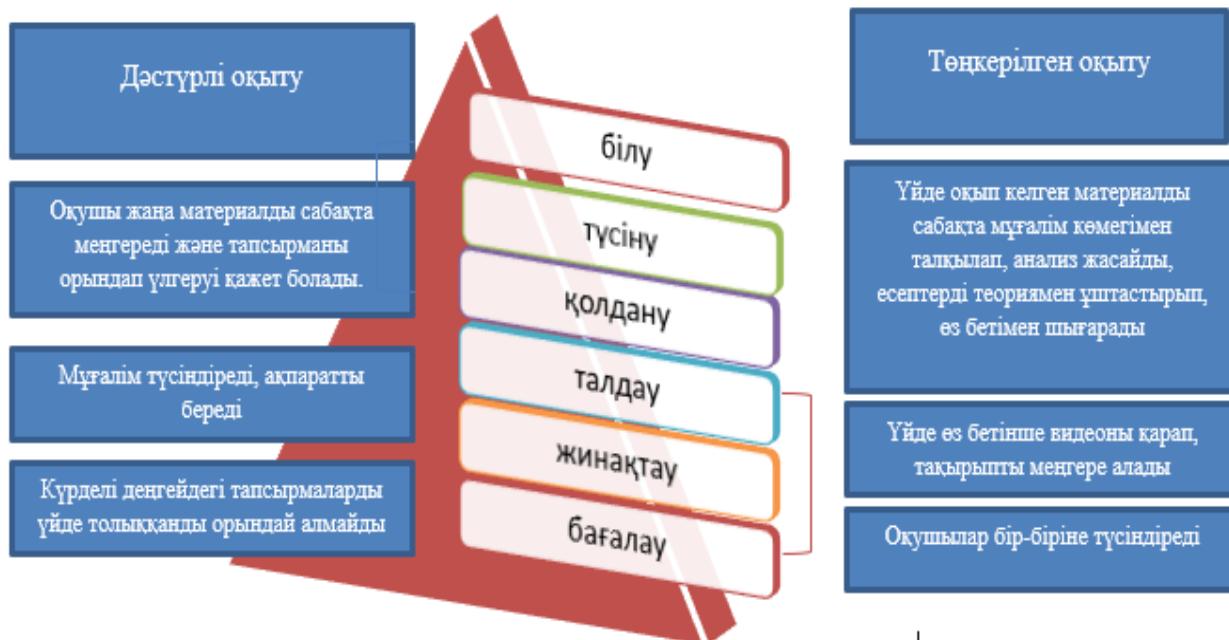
Дәстүрлі оқыту

Оқушы жаңа материалды сабақта меңгереді және тапсырманы орындап үлгеруі қажет болады.

Мұғалім түсіндіреді, ақпаратты береді

Күрделі деңгейдегі тапсырмаларды үйде толыққанды орындай алмайды

білу

түсіну

қолдану

талдау

жинақтау

бағалау

Төңкерілген оқыту

Үйде оқып келген материалды сабақта мұғалім көмегімен талқылап, анализ жасайды, есептерді теориямен ұштастырып, өз бетімен шығарады

Үйде өз бетінше видеоны қарап, тақырыпты меңгере алады

Оқушылар бір-біріне түсіндіреді